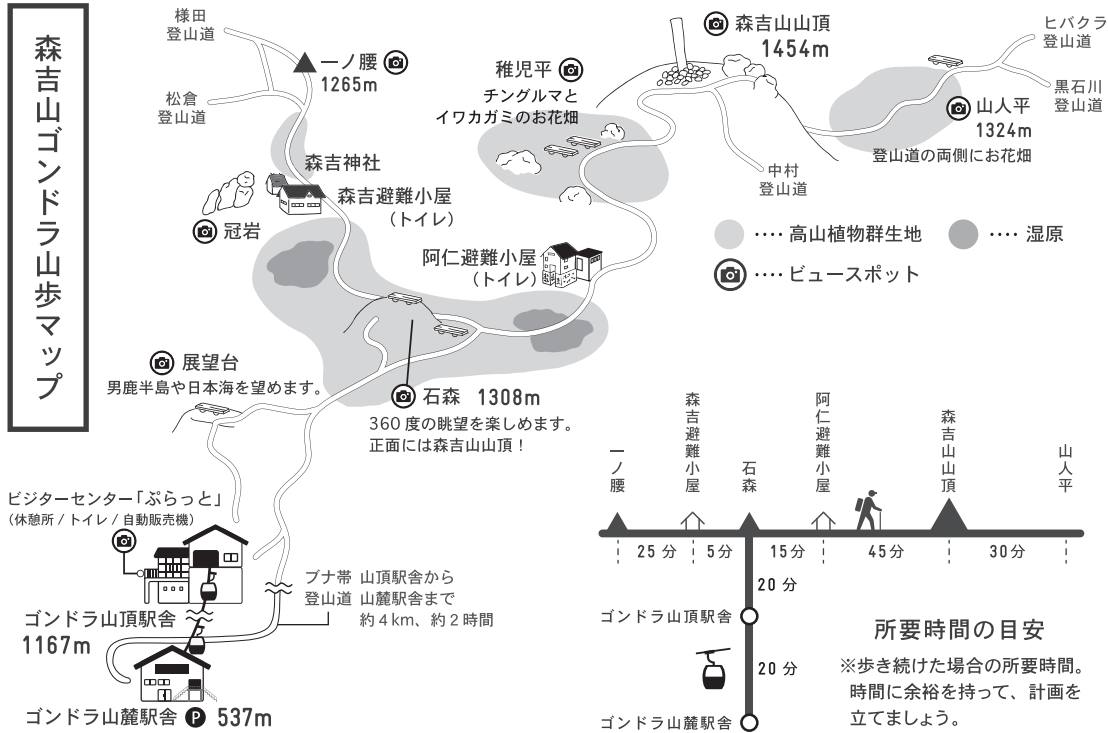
森吉山ゴンドラ山歩マップ

様田
登山道

一ノ腰
1265m

松倉
登山道

森吉神社
森吉避難小屋
(トイレ)

冠岩

稚児平
チングルマと
イワカガミのお花畑

森吉山山頂
1454m

ヒバクラ
登山道

黒石川
登山道

山人平
1324m
登山道の両側にお花畑

中村
登山道

···· 高山植物群生地
···· 湿原
···· ビュースポット

阿仁避難小屋
(トイレ)

展望台
男鹿半島や日本海を望めます。

石森 1308m
360度の眺望を楽しめます。
正面には森吉山山頂!

ビジターセンター「ぷらっと」
(休憩所 / トイレ / 自動販売機)

ブナ帯 山頂駅舎から
登山道 山麓駅舎まで
約4km、約2時間

ゴンドラ山頂駅舎
1167m

ゴンドラ山麓駅舎 P 537m

一ノ腰
森吉避難小屋
石森
阿仁避難小屋
森吉山山頂
山人平

25分
5分
15分
45分
30分

20分
ゴンドラ山頂駅舎
20分
ゴンドラ山麓駅舎

所要時間の目安
※歩き続けた場合の所要時間。
時間に余裕を持って、計画を立てましょう。